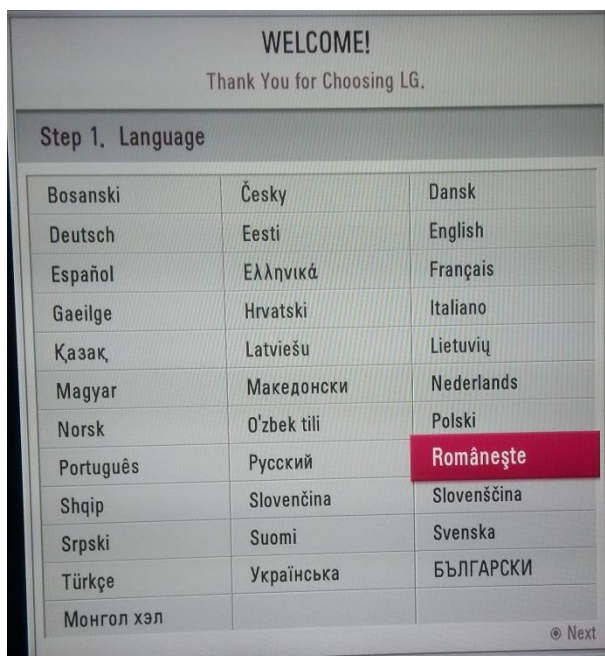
WELCOME!
Thank You for Choosing LG.

Step 1. Language

| | | |
|---|---|---|
| Bosanski | Česky | Dansk |
| Deutsch | Eesti | English |
| Español | Ελληνικά | Français |
| Gaeilge | Hrvatski | Italiano |
| Қазақ | Latviešu | Lietuvių |
| Magyar | Македонски | Nederlands |
| Norsk | O'zbek tili | Polski |
| Português | Русский | Românește |
| Shqip | Slovenčina | Slovenščina |
| Srpski | Suomi | Svenska |
| Türkçe | Українська | БЪЛГАРСКИ |
| Монгол хэл | | |

Next